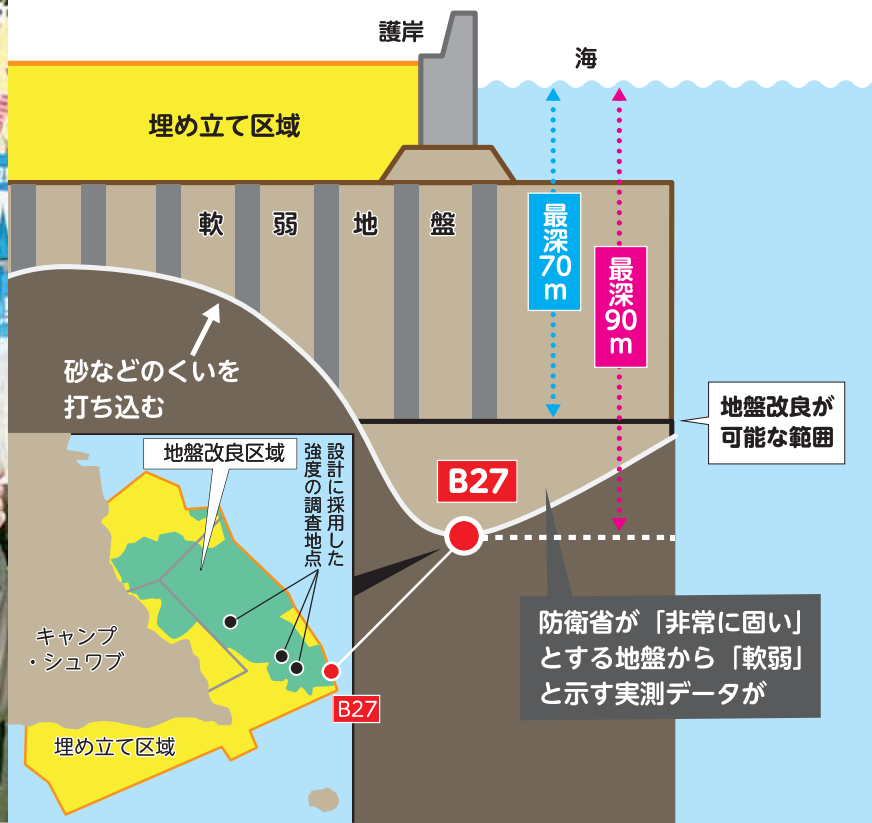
護岸

海

埋め立て区域

軟　弱　地　盤

最深70m

最深90m

砂などのくいを打ち込む

地盤改良が可能な範囲

地盤改良区域

設計に採用した強度の調査地点

B27

キャンプ・シュワブ

B27

埋め立て区域

防衛省が「非常に固い」とする地盤から「軟弱」と示す実測データが